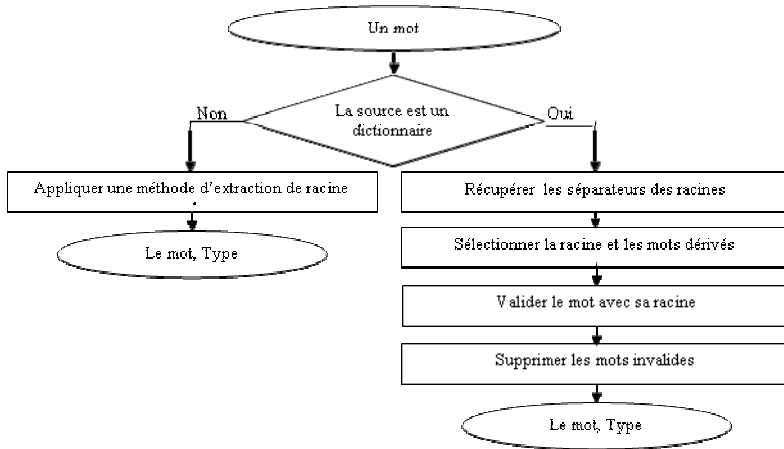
Un mot

La source est un dictionnaire

Non

Oui

Appliquer une méthode d'extraction de racine

Le mot, Type

Récupérer les séparateurs des racines

Sélectionner la racine et les mots dérivés

Valider le mot avec sa racine

Supprimer les mots invalides

Le mot, Type